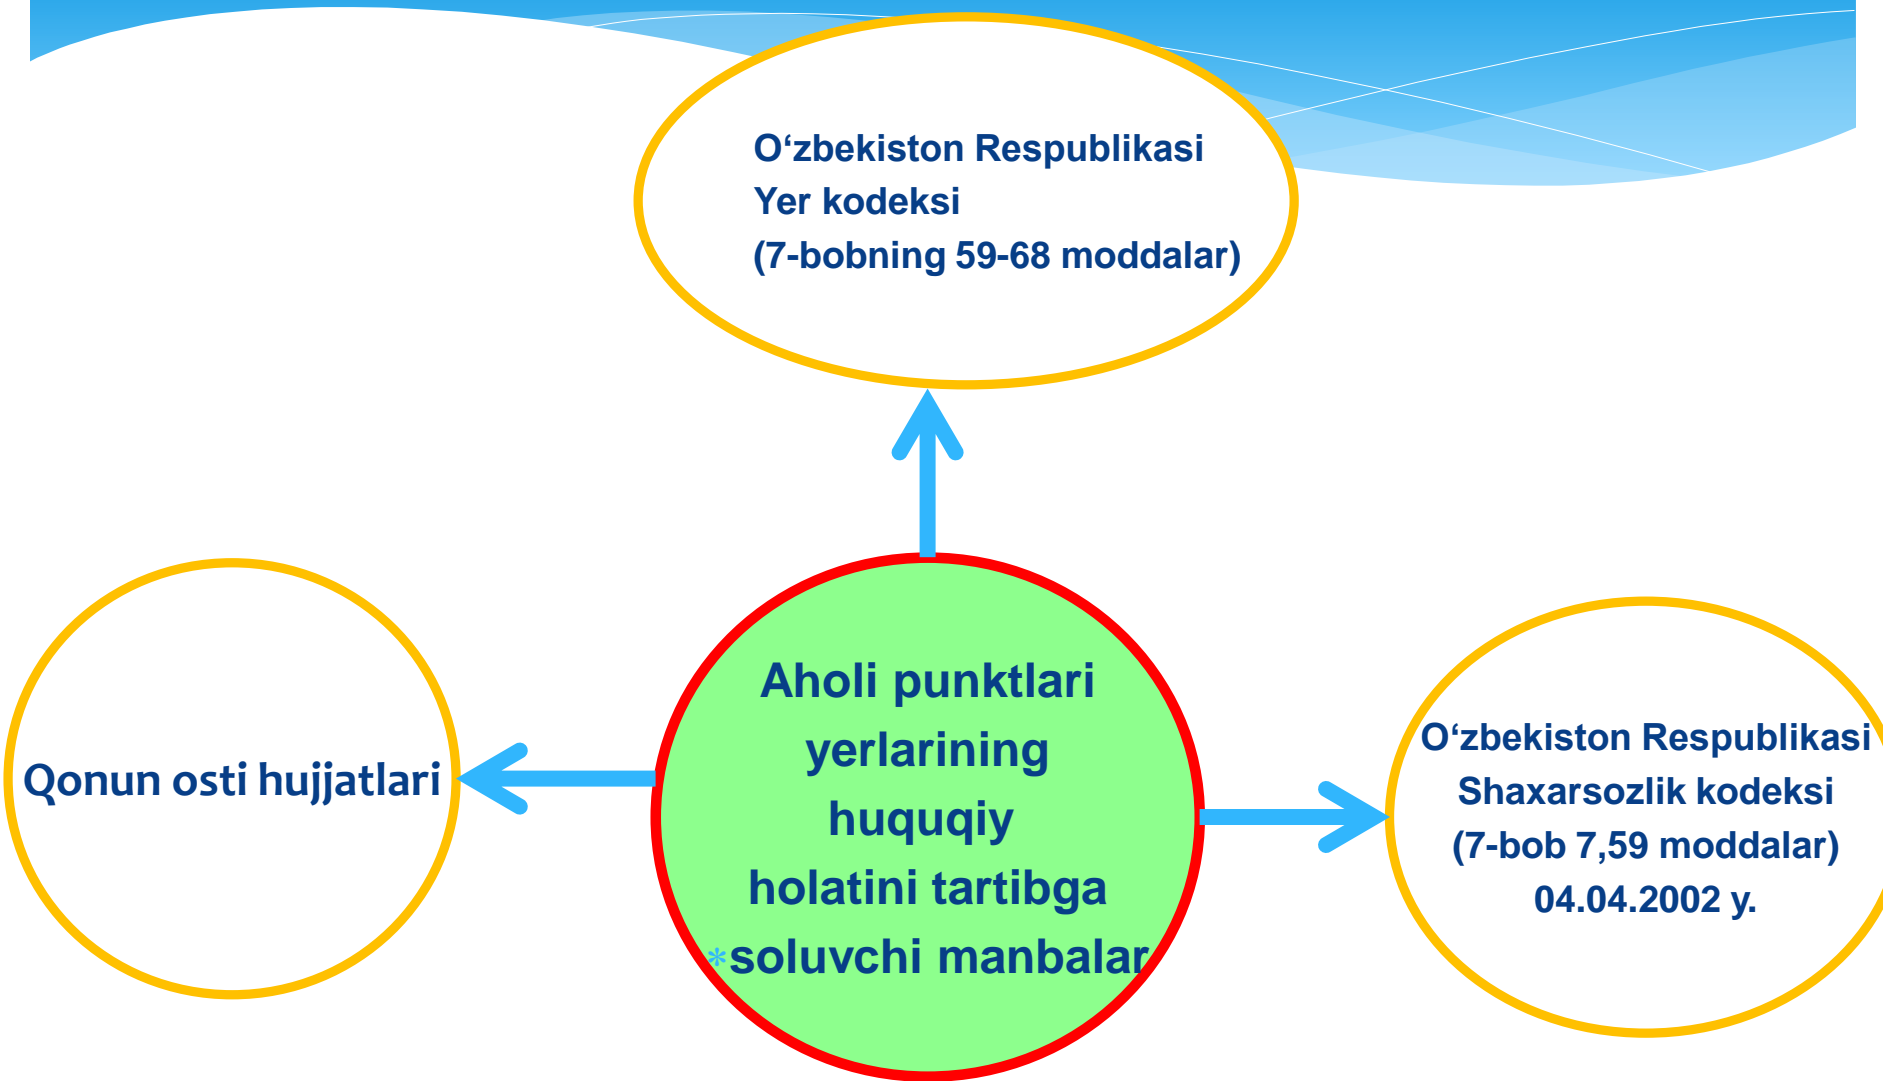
O‘zbekiston Respublikasi
Yer kodeksi
(7-bobning 59-68 moddalar)

Qonun osti hujjatlari

Aholi punktlari yerlarining huquqiy holatini tartibga *soluvchi manbalar

O‘zbekiston Respublikasi
Shaxarsozlik kodeksi
(7-bob 7,59 moddalar)
04.04.2002 y.